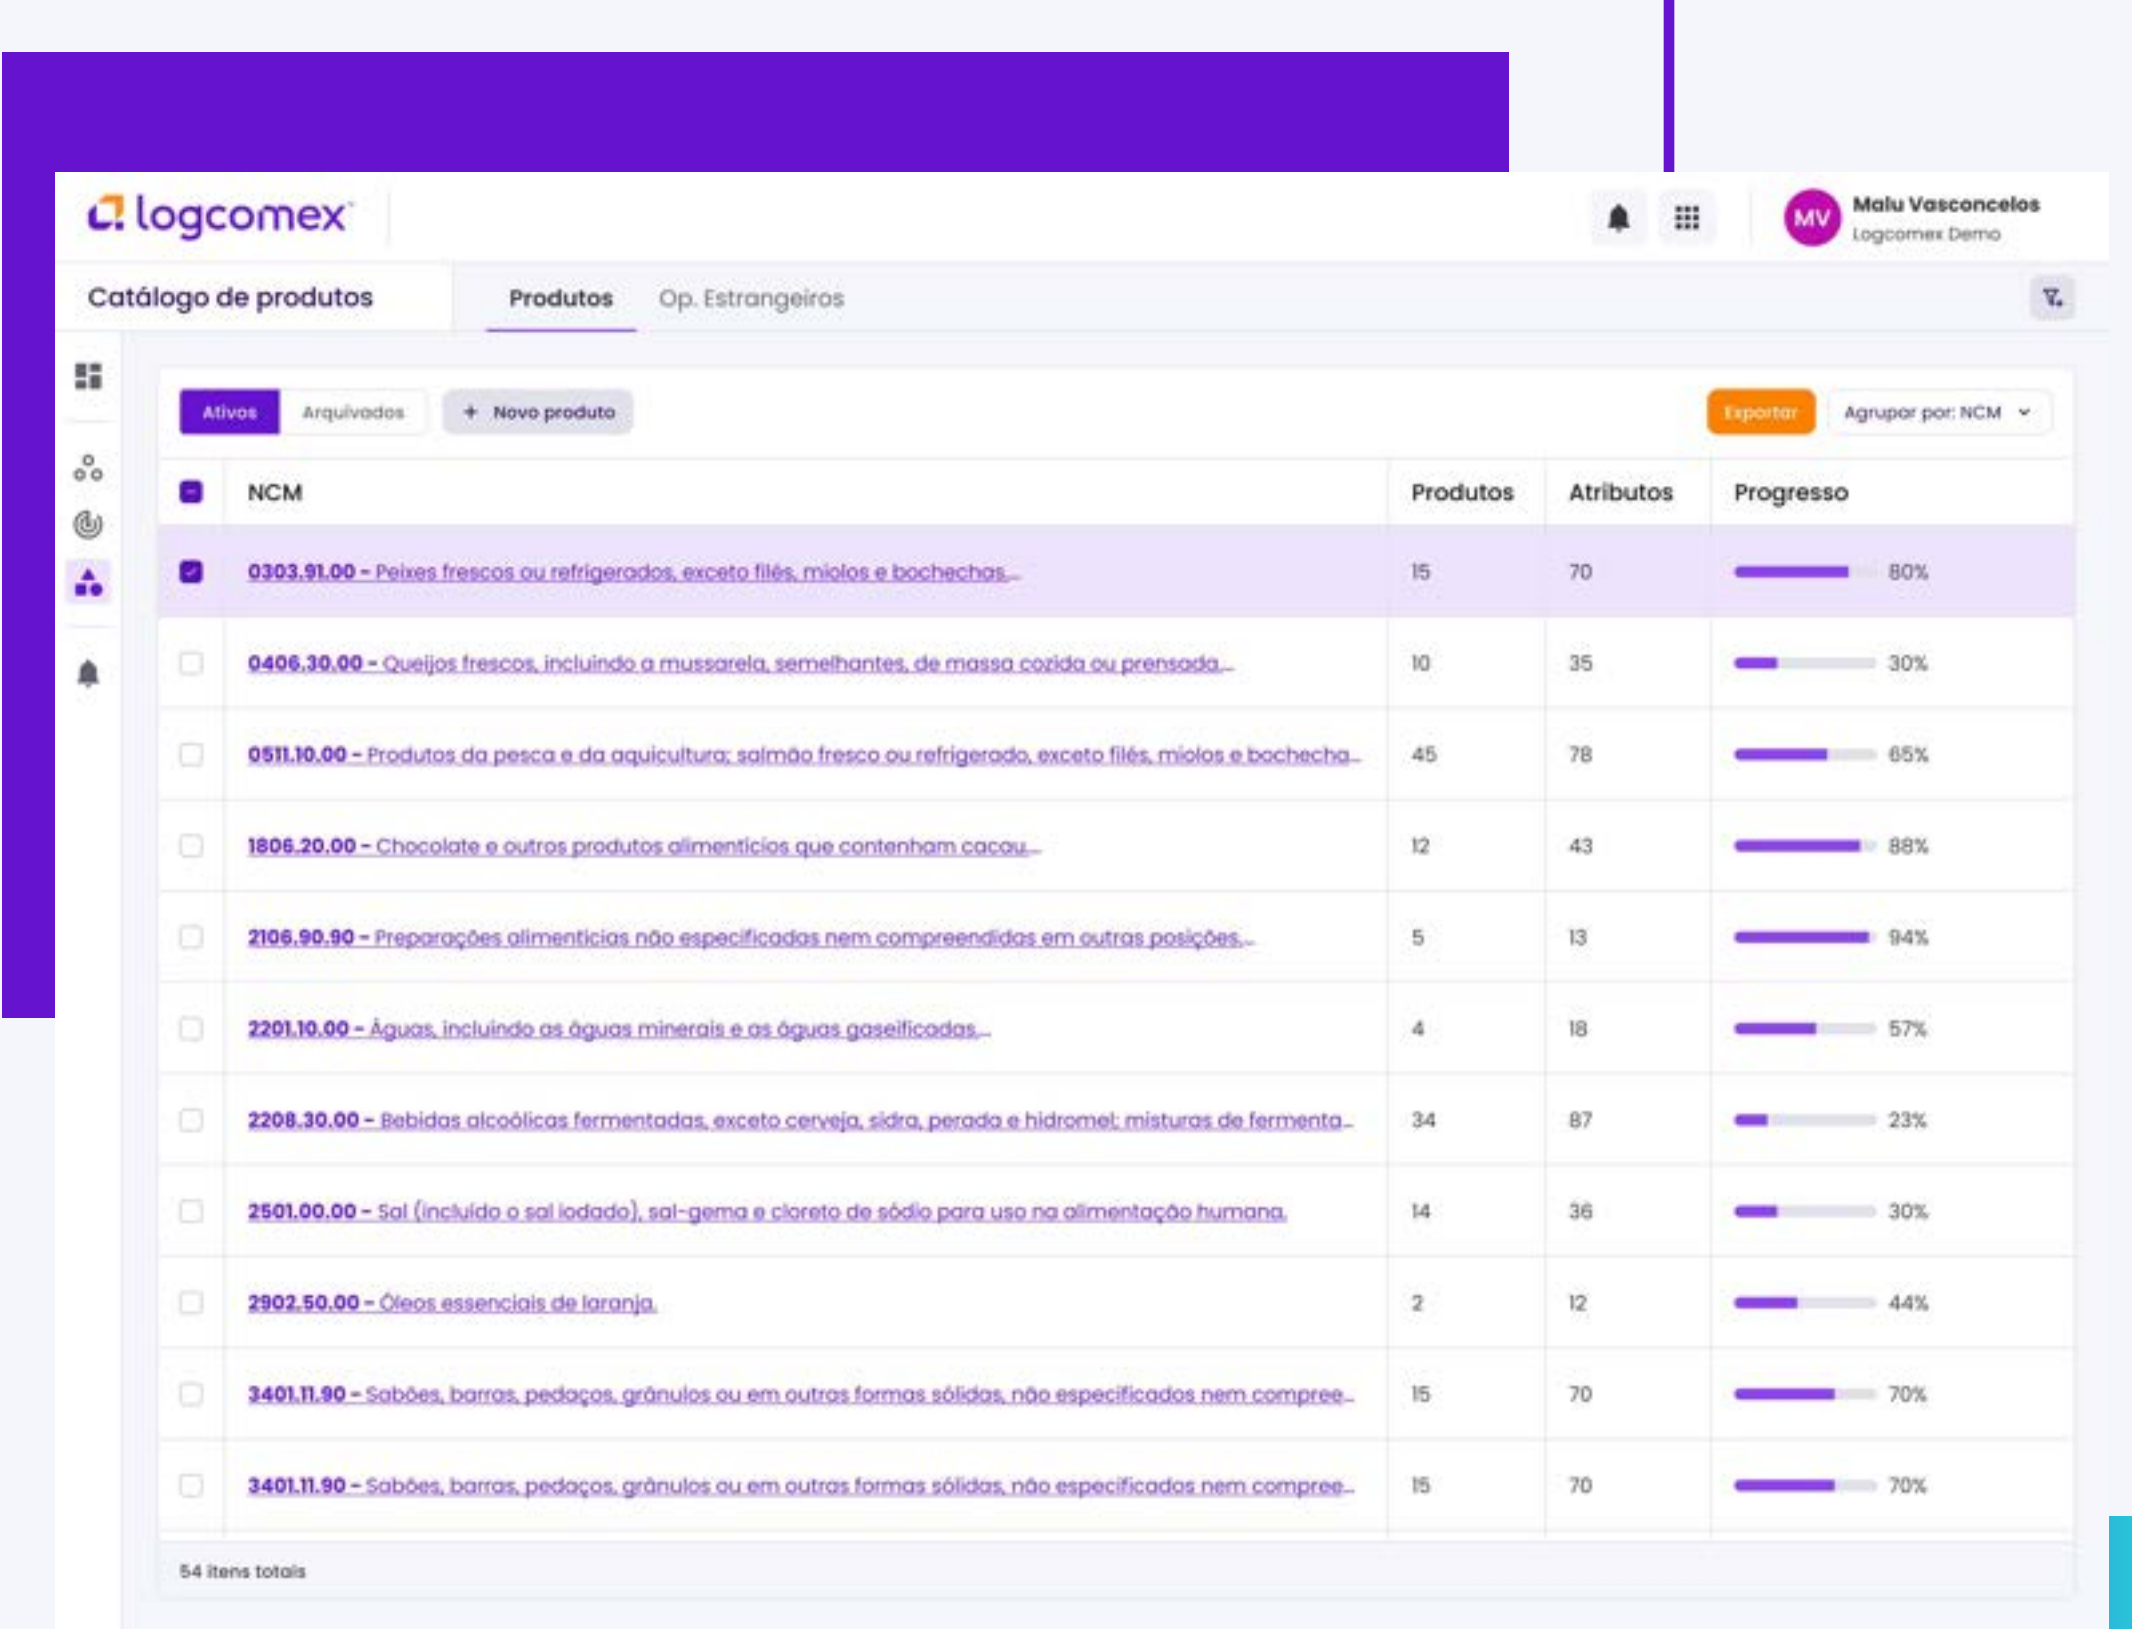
logcomex

MV Malu Vasconcelos
Logcomex Demo

Catálogo de produtos

Produtos Op. Estrangeiros

Ativos Arquivados + Novo produto

Exportar Agrupar por: NCM

| NCM | Produtos | Atributos | Progresso |
|---|---|---|---|
| 0303.91.00 - Peixes frescos ou refrigerados, exceto filés, miolos e bochechas... | 15 | 70 | 80% |
| 0406.30.00 - Queijos frescos, incluindo a mussarela, semelhantes, de massa cozida ou prensada... | 10 | 35 | 30% |
| 0511.10.00 - Produtos da pesca e da aquicultura; salmão fresco ou refrigerado, exceto filés, miolos e bochecha... | 45 | 78 | 65% |
| 1806.20.00 - Chocolate e outros produtos alimentícios que contenham cacau... | 12 | 43 | 88% |
| 2106.90.90 - Preparações alimentícias não especificadas nem compreendidas em outras posições... | 5 | 13 | 94% |
| 2201.10.00 - Águas, incluindo as águas minerais e as águas gaseificadas... | 4 | 18 | 57% |
| 2208.30.00 - Bebidas alcoólicas fermentadas, exceto cerveja, sidra, perada e hidromel; misturas de fermenta... | 34 | 87 | 23% |
| 2501.00.00 - Sal (incluído o sal iodado), sal-gema e cloreto de sódio para uso na alimentação humana. | 14 | 36 | 30% |
| 2902.50.00 - Óleos essenciais de laranja. | 2 | 12 | 44% |
| 3401.11.90 - Sabões, barras, pedaços, grânulos ou em outras formas sólidas, não especificados nem compree... | 15 | 70 | 70% |
| 3401.11.90 - Sabões, barras, pedaços, grânulos ou em outras formas sólidas, não especificados nem compree... | 15 | 70 | 70% |

54 itens totais